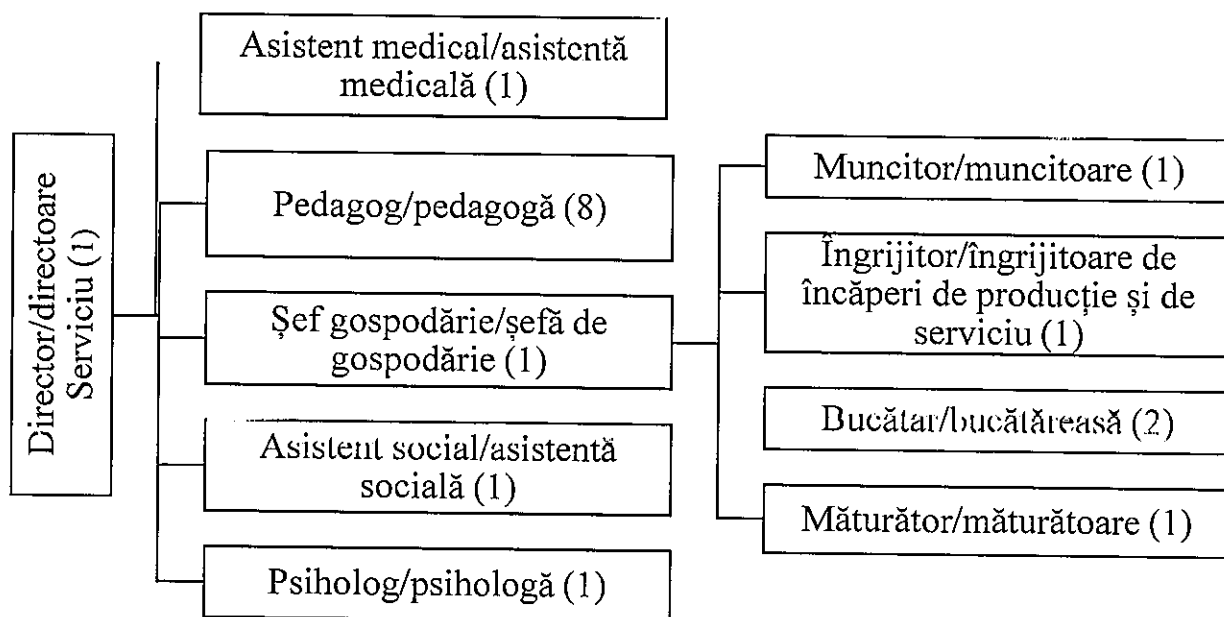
Director/directoare Serviciu (1)

Asistent medical/asistentă medicală (1)

Pedagog/pedagogă (8)

Şef gospodărie/şefă de gospodărie (1)

Asistent social/asistentă socială (1)

Psiholog/psihologă (1)

Muncitor/muncitoare (1)

Îngrijitor/îngrijitoare de încăperi de producţie şi de serviciu (1)

Bucătar/bucătăreasă (2)

Măturător/măturătoare (1)